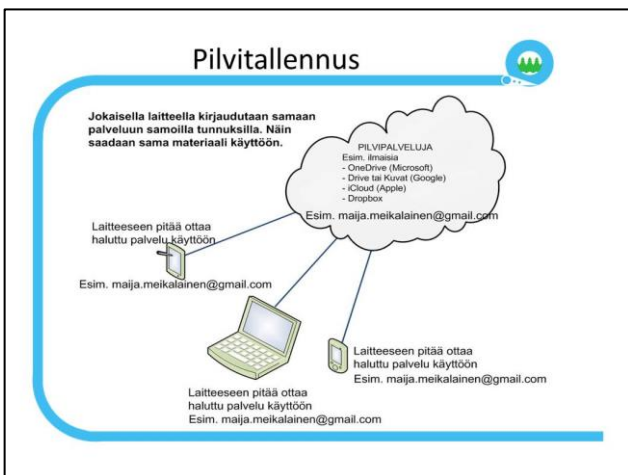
Pilvitallennus

Jokaisella laitteella kirjaudutaan samaan palveluun samoilla tunnuksilla. Näin saadaan sama materiaali käyttöön.

PILVIPALVELUJA
Esim. ilmaisia
- OneDrive (Microsoft)
- Drive tai Kuvat (Google)
- iCloud (Apple)
- Dropbox
Esim. maija.meikalainen@gmail.com

Laitteeseen pitää ottaa haluttu palvelu käyttöön

Esim. maija.meikalainen@gmail.com

Laitteeseen pitää ottaa haluttu palvelu käyttöön
Esim. maija.meikalainen@gmail.com

Laitteeseen pitää ottaa haluttu palvelu käyttöön
Esim. maija.meikalainen@gmail.com